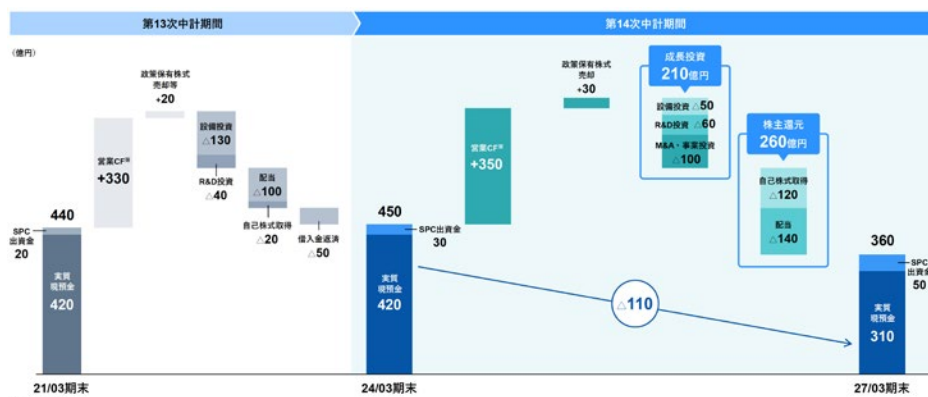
第13次中計期間

第14次中計期間

（億円）

440

SPC出資金
20

実質現預金
420

営業CF※
+330

政策保有株式売却等
+20

設備投資
△130

R&D投資
△40

配当
△100

自己株式取得
△20

借入金返済
△50

21/03期末

450

SPC出資金
30

実質現預金
420

営業CF※
+350

政策保有株式売却
+30

成長投資
210億円

設備投資 △50

R&D投資 △60

M&A・事業投資
△100

株主還元
260億円

自己株式取得
△120

配当
△140

△110

24/03期末

360

SPC出資金
50

実質現預金
310

27/03期末